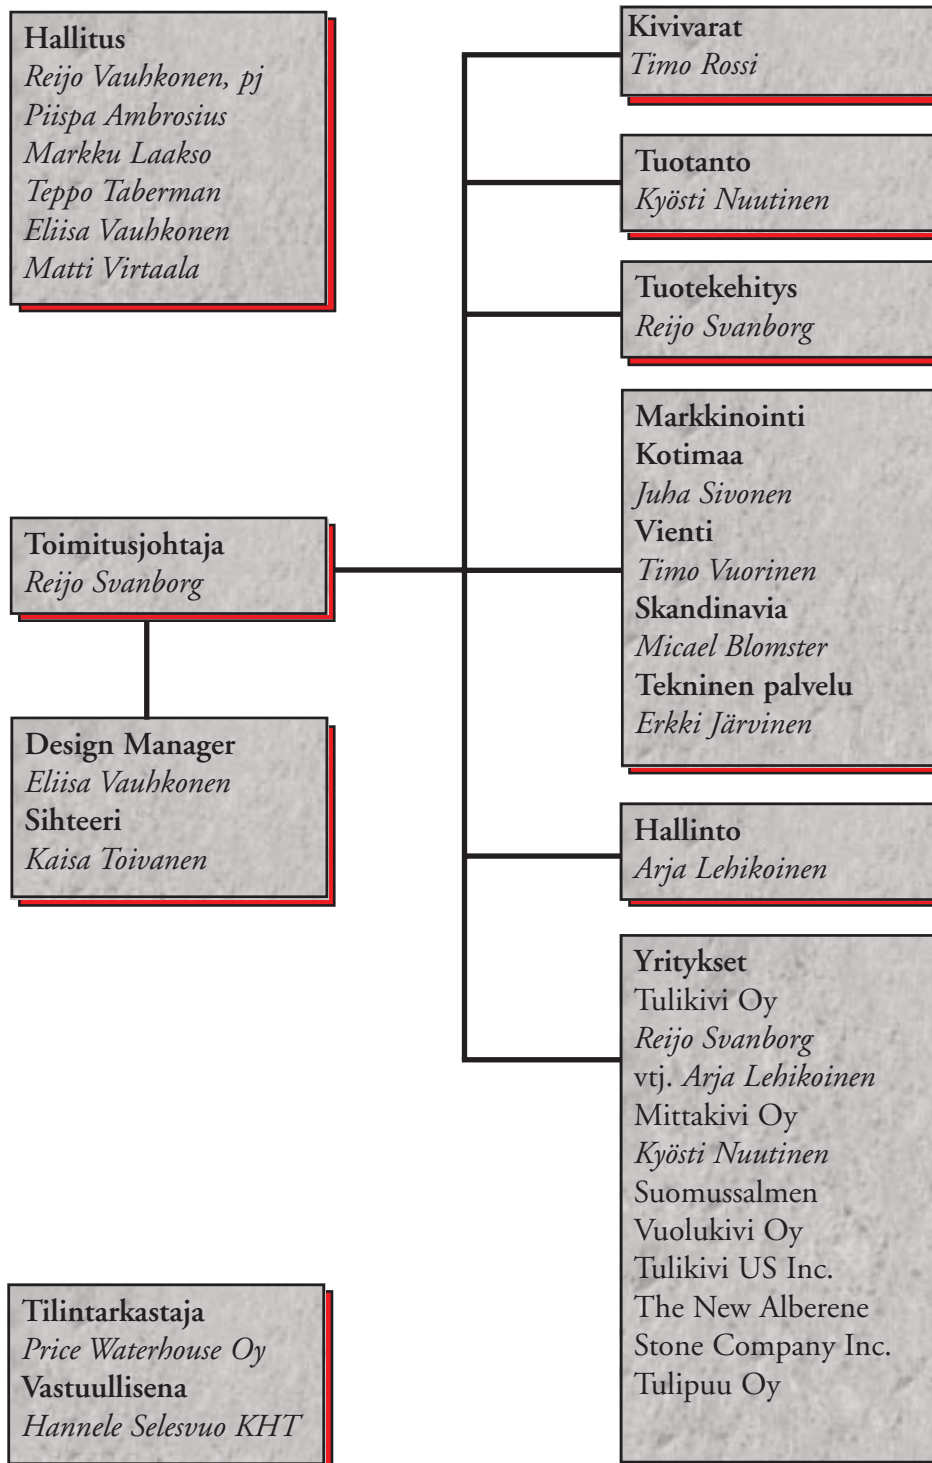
Hallitus
Reijo Vauhkonen, pj
Piispa Ambrosius
Markku Laakso
Teppo Taberman
Eliisa Vauhkonen
Matti Virtaala

Toimitusjohtaja
Reijo Svanborg

Design Manager
Eliisa Vauhkonen
Sihteeri
Kaisa Toivanen

Tilintarkastaja
Price Waterhouse Oy
Vastuullisena
Hannele Selesvuo KHT

Kivivarat
Timo Rossi

Tuotanto
Kyösti Nuutinen

Tuotekehitys
Reijo Svanborg

Markkinointi
Kotimaa
Juha Sivonen
Vienti
Timo Vuorinen
Skandinavia
Micael Blomster
Tekninen palvelu
Erkki Järvinen

Hallinto
Arja Lehikoinen

Yritykset
Tulikivi Oy
Reijo Svanborg
vtj. Arja Lehikoinen
Mittakivi Oy
Kyösti Nuutinen
Suomussalmen
Vuolukivi Oy
Tulikivi US Inc.
The New Alberene
Stone Company Inc.
Tulipuu Oy